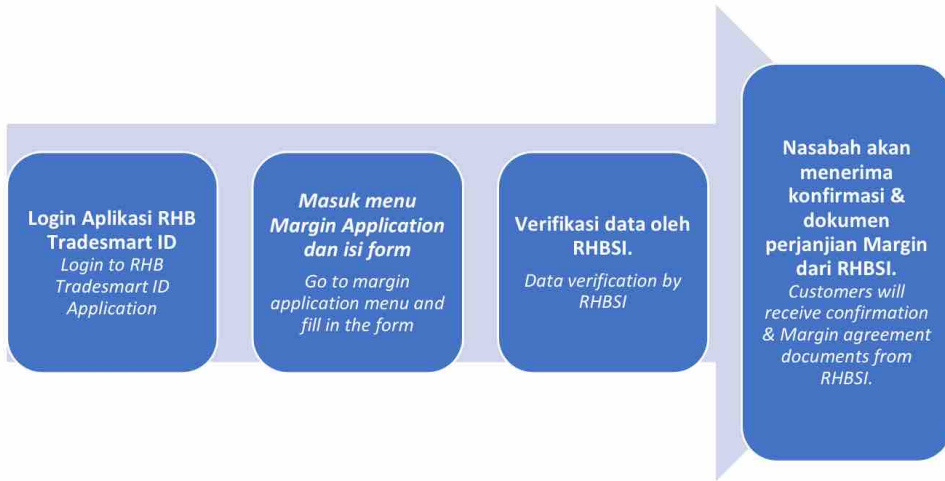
Login Aplikasi RHB Tradesmart ID
Login to RHB Tradesmart ID Application

Masuk menu Margin Application dan isi form
Go to margin application menu and fill in the form

Verifikasi data oleh RHBSI.
Data verification by RHBSI

Nasabah akan menerima konfirmasi & dokumen perjanjian Margin dari RHBSI.
Customers will receive confirmation & Margin agreement documents from RHBSI.